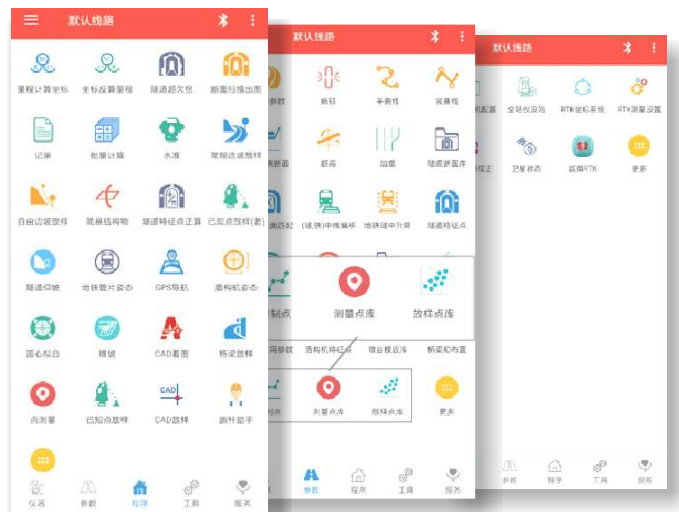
默认线路

里程计算坐标
坐标反算里程
隧道超欠挖
断面扫描出图
记录
数据计算
水准
简易边坡放样
自由边坡放样
简易结构物
隧道特征点正算
已知点放样(者)
隧道仰坡
地铁管片姿态
GPS导航
盾构机姿态
圆心拟合
测坡
CAD看图
桥梁放样
点测量
已知点放样
CAD放样
测杆助手

仪器
参数
程序
工具
服务

默认线路

参数
断链
平曲线
竖曲线
横断面
超高
加宽
隧道断面库
(道)中线偏移
地铁站中线偏移
隧道特征点
控制点
测量点库
放样点库
网参数
盾构机特征点
墩台模版库
桥梁构造
制点
测量点库
放样点库
更多

参数
程序
工具
服务

默认线路

机配置
全站仪设站
RTK坐标系统
RTK测量设置
校正
卫星状态
蓝牙RTK
更多

参数
程序
工具
服务